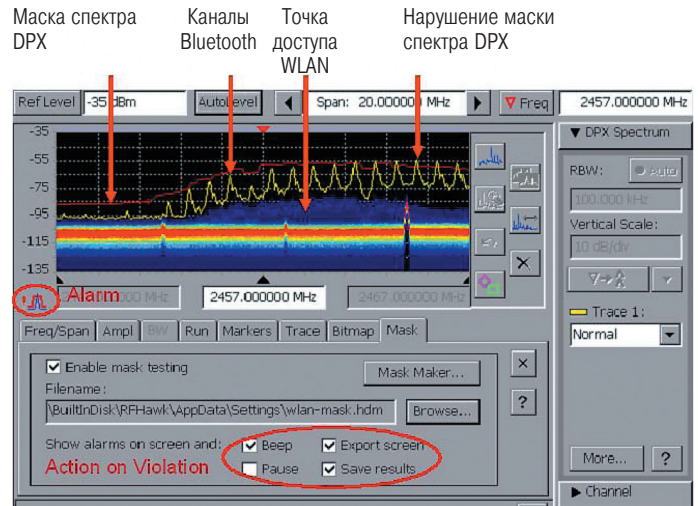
Маска спектра DPX

Каналы Bluetooth

Точка доступа WLAN

Нарушение маски спектра DPX

Ref Level -35 dBm AutoLevel Span: 20.000000 MHz Freq 2457.000000 MHz

-35
-55
-75
-95
-115
-135

Alarm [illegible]000 MHz 2457.000000 MHz 2467.000000 MHz

▼ DPX Spectrum

RBW: Auto

100.000 kHz

Vertical Scale:

10 dB/div

Trace 1:

Normal

Freq/Span Ampl BW Run Markers Trace Bitmap Mask

Enable mask testing

Mask Maker...

Filename:

\BuiltInDisk\RFHawk\AppData\Settings\wlan-mask.hdm

Browse...

Show alarms on screen and:

Beep

Export screen

Action on Violation

Pause

Save results

More...

?

▶ Channel